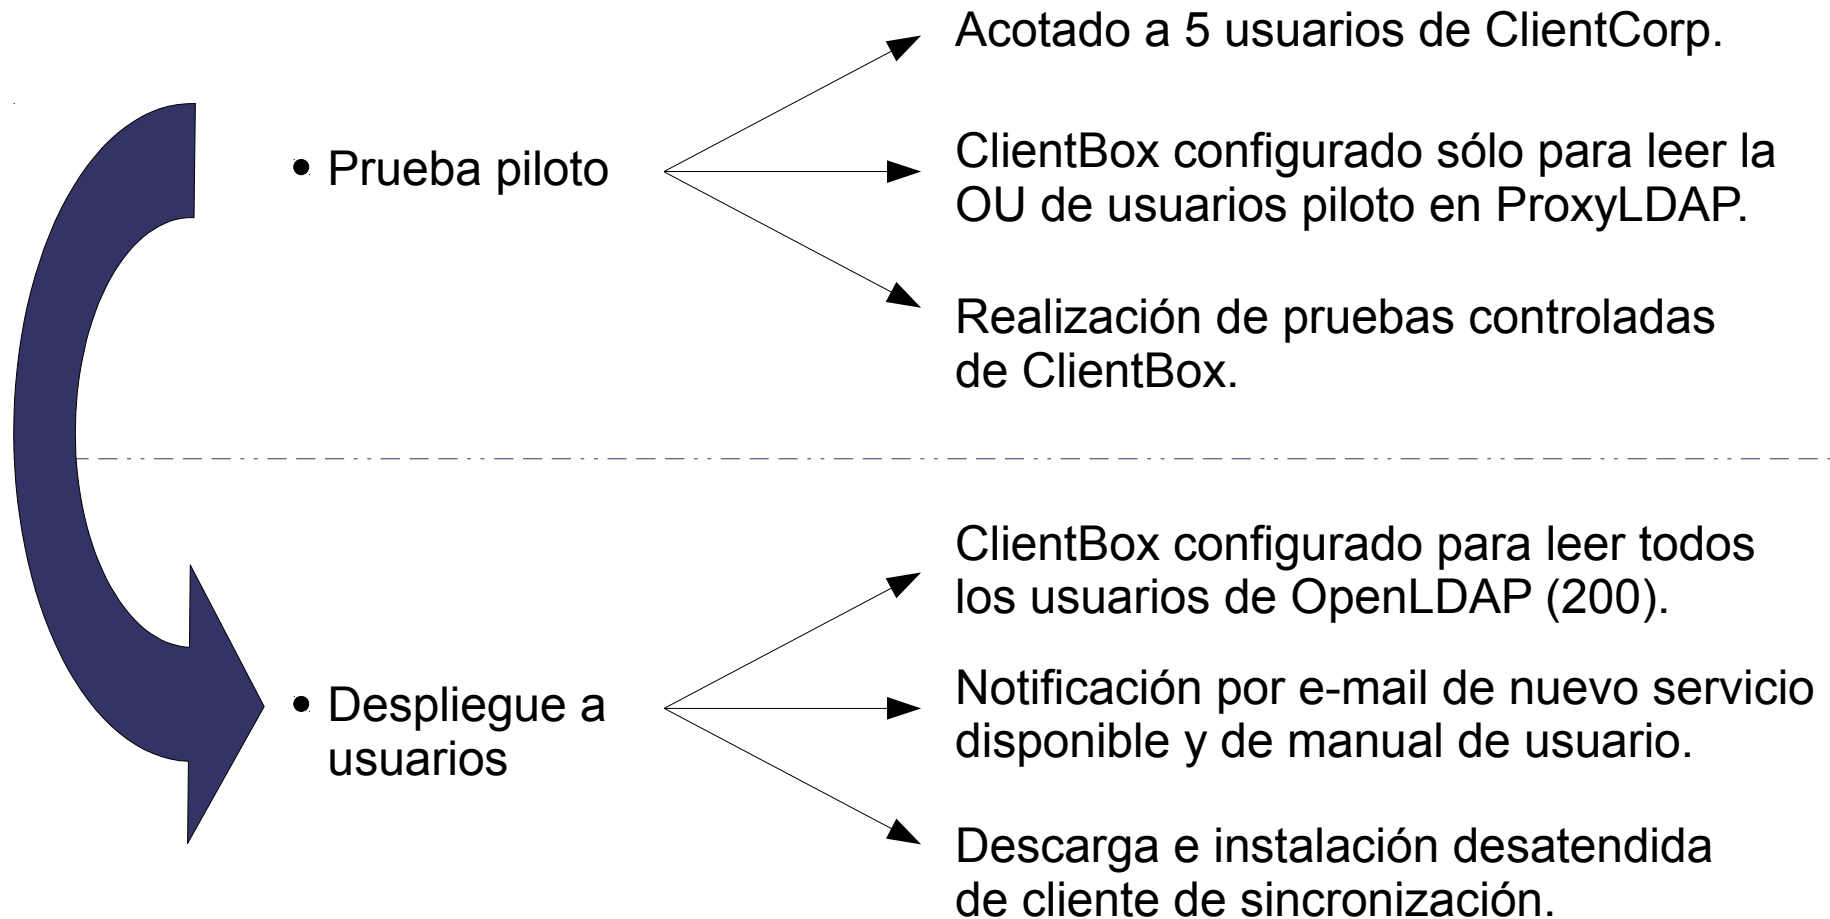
• Prueba piloto

Acotado a 5 usuarios de ClientCorp.

ClientBox configurado sólo para leer la OU de usuarios piloto en ProxyLDAP.

Realización de pruebas controladas de ClientBox.

• Despliegue a usuarios

ClientBox configurado para leer todos los usuarios de OpenLDAP (200).

Notificación por e-mail de nuevo servicio disponible y de manual de usuario.

Descarga e instalación desatendida de cliente de sincronización.